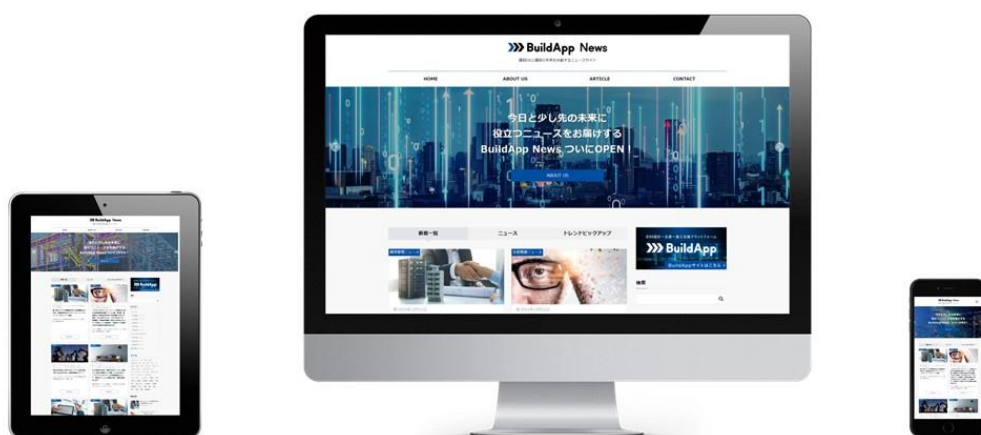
BuildApp News

HOME
ABOUT US
ARTICLE
CONTACT

今日と少し先の未来に
役立つニュースをお届けする
BuildApp News ついにOPEN！

ABOUT US

新着一覧
ニュース
トレンドピックアップ

BuildApp
BuildAppサイトはこちら

検索

BuildApp News

BuildApp

BuildApp News